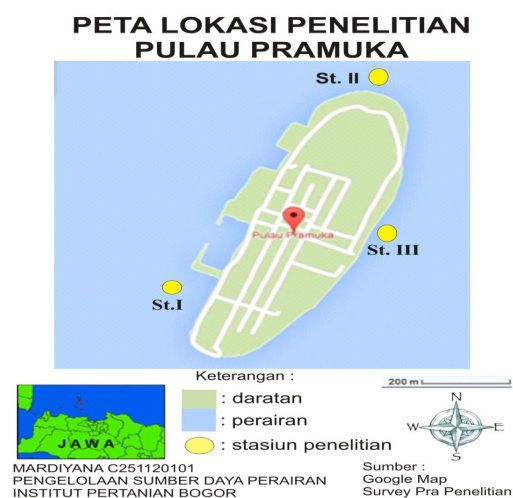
PETA LOKASI PENELITIAN
PULAU PRAMUKA

St. II

Pulau Pramuka

St. III

St.I

Keterangan :

: daratan

: perairan

: stasiun penelitian

200 m

N

W

E

S

JAWA

MARDIYANA C251120101
PENGELOLAAN SUMBER DAYA PERAIRAN
INSTITUT PERTANIAN BOGOR

Sumber :
Google Map
Survey Pra Penelitian